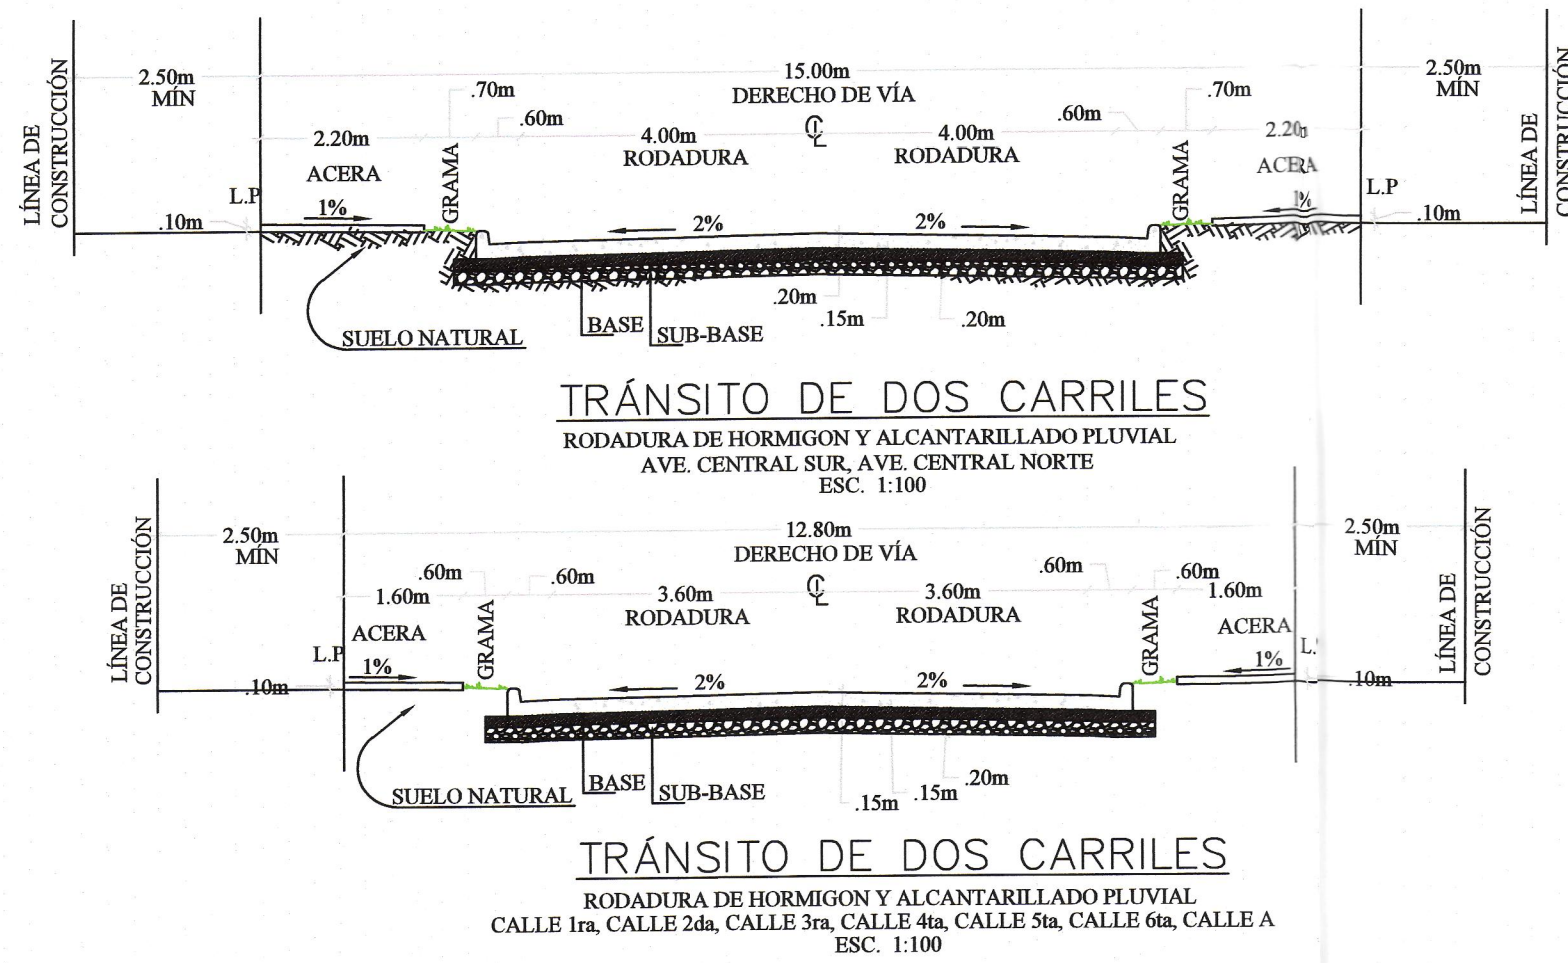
LÍNEA DE CONSTRUCCIÓN

2.50m MÍN

15.00m
DERECHO DE VÍA

2.50m MÍN

LÍNEA DE CONSTRUCCIÓN

.70m
.60m
.60m
.70m

2.20m
4.00m RODADURA
4.00m RODADURA
2.20m

ACERA
GRAMA
GRAMA
ACERA

L.P
L.P

1%
2%
2%
1%

.10m
.10m

.20m
.15m
.20m

BASE
SUB-BASE
SUELO NATURAL

TRÁNSITO DE DOS CARRILES
RODADURA DE HORMIGON Y ALCANTARILLADO PLUVIAL
AVE. CENTRAL SUR, AVE. CENTRAL NORTE
ESC. 1:100

LÍNEA DE CONSTRUCCIÓN

2.50m MÍN

12.80m
DERECHO DE VÍA

2.50m MÍN

LÍNEA DE CONSTRUCCIÓN

.60m
.60m
.60m
.60m

1.60m
3.60m RODADURA
3.60m RODADURA
1.60m

ACERA
GRAMA
GRAMA
ACERA

L.P
L.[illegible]

1%
2%
2%
1%

.10m
.10m

.15m
.15m
.20m

BASE
SUB-BASE
SUELO NATURAL

TRÁNSITO DE DOS CARRILES
RODADURA DE HORMIGON Y ALCANTARILLADO PLUVIAL
CALLE 1ra, CALLE 2da, CALLE 3ra, CALLE 4ta, CALLE 5ta, CALLE 6ta, CALLE A
ESC. 1:100